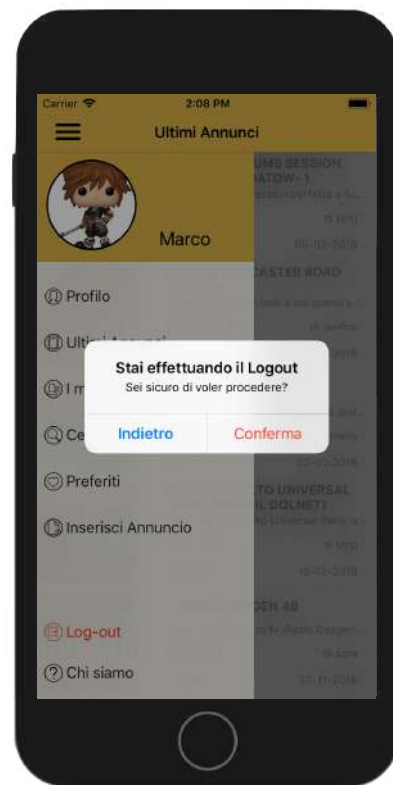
Carrier
2:08 PM
Ultimi Annunci

Marco

UMS SESSION
ATOW - 1
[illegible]
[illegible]
05-02-2018
CASTER ROAD
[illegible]
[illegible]
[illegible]

Profilo
Ulti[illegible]
I m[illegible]
Ce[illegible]

Stai effettuando il Logout
Sei sicuro di voler procedere?
Indietro
Conferma

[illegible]
05-03-2018
TO UNIVERSAL
L DOLNET)
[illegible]
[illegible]
16-02-2018
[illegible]EN 48
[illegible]
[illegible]
22-11-2016

Preferiti
Inserisci Annuncio

Log-out
Chi siamo